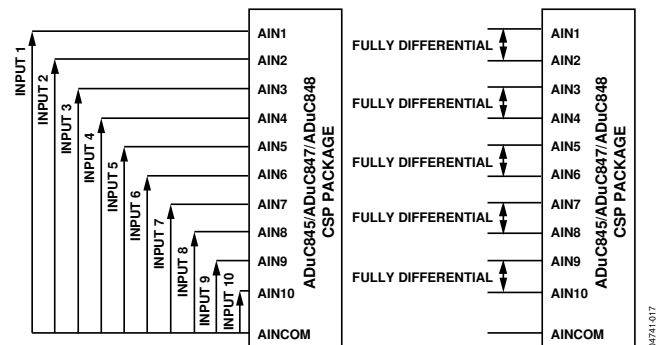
INPUT 1
INPUT 2
INPUT 3
INPUT 4
INPUT 5
INPUT 6
INPUT 7
INPUT 8
INPUT 9
INPUT 10

AIN1
AIN2
AIN3
AIN4
AIN5
AIN6
AIN7
AIN8
AIN9
AIN10
AINCOM

ADuC845/ADuC847/ADuC848
CSP PACKAGE

FULLY DIFFERENTIAL
FULLY DIFFERENTIAL
FULLY DIFFERENTIAL
FULLY DIFFERENTIAL
FULLY DIFFERENTIAL

AIN1
AIN2
AIN3
AIN4
AIN5
AIN6
AIN7
AIN8
AIN9
AIN10
AINCOM

ADuC845/ADuC847/ADuC848
CSP PACKAGE

04741-017